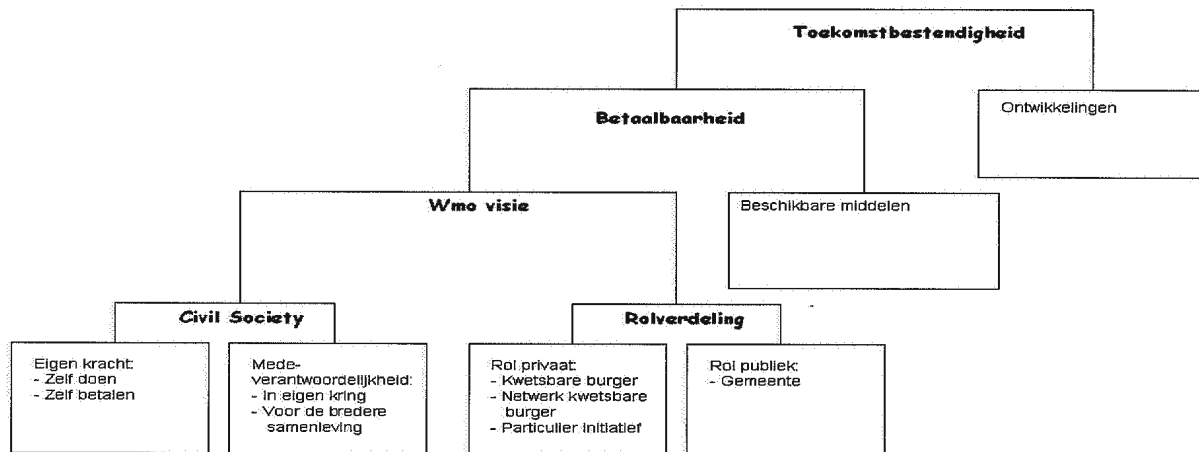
Toekomstbestendigheid

Betaalbaarheid

Ontwikkelingen

Wmo visie

Beschikbare middelen

Civil Society

Rolverdeling

Eigen kracht:
- Zelf doen
- Zelf betalen

Medeverantwoordelijkheid:
- In eigen kring
- Voor de bredere samenleving

Rol privaat:
- Kwetsbare burger
- Netwerk kwetsbare burger
- Particulier initiatief

Rol publiek:
- Gemeente